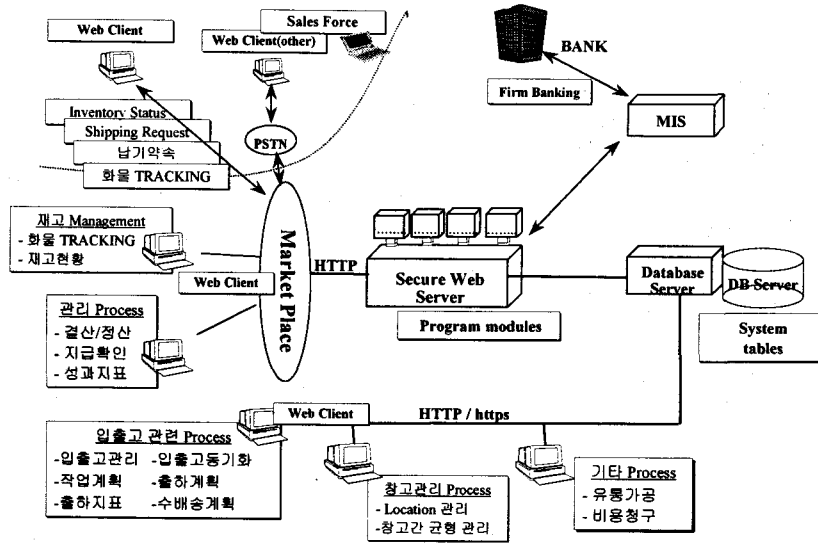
Web Client

Sales Force

Web Client(other)

BANK

Firm Banking

MIS

Inventory Status

Shipping Request

납기약속

화물 TRACKING

PSTN

재고 Management
- 화물 TRACKING
- 재고현황

Web Client

Market Place

HTTP

Secure Web Server

Program modules

Database Server

DB Server

System tables

관리 Process
- 결산/정산
- 지급확인
- 성과지표

Web Client

HTTP / https

입출고 관련 Process
-입출고관리 -입출고동기화
-작업계획 -출하계획
-출하지표 -수배송계획

창고관리 Process
- Location 관리
-창고간 균형 관리

기타 Process
- 유통가공
- 비용청구